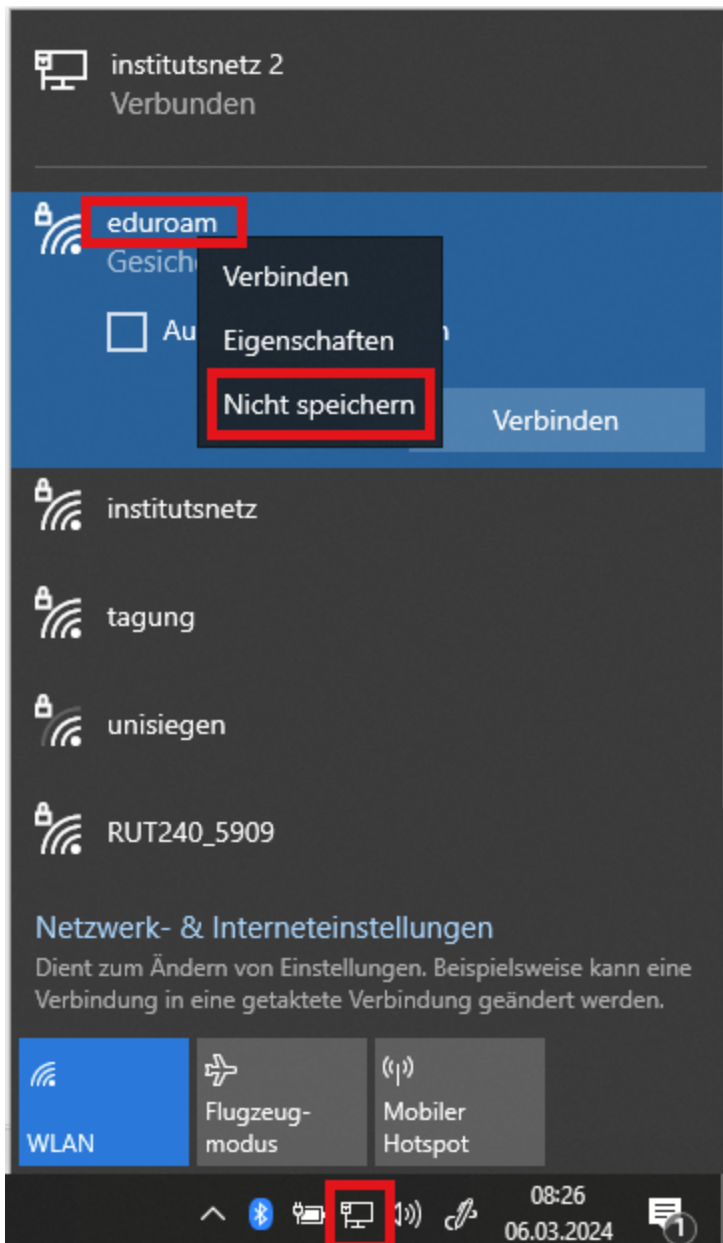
institutsnetz 2
Verbunden

eduroam
Gesich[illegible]

Au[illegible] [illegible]n

Verbinden
Eigenschaften
Nicht speichern

Verbinden

institutsnetz

tagung

unisiegen

RUT240_5909

Netzwerk- & Interneteinstellungen
Dient zum Ändern von Einstellungen. Beispielsweise kann eine Verbindung in eine getaktete Verbindung geändert werden.

WLAN

Flugzeugmodus

Mobiler Hotspot

08:26
06.03.2024

1